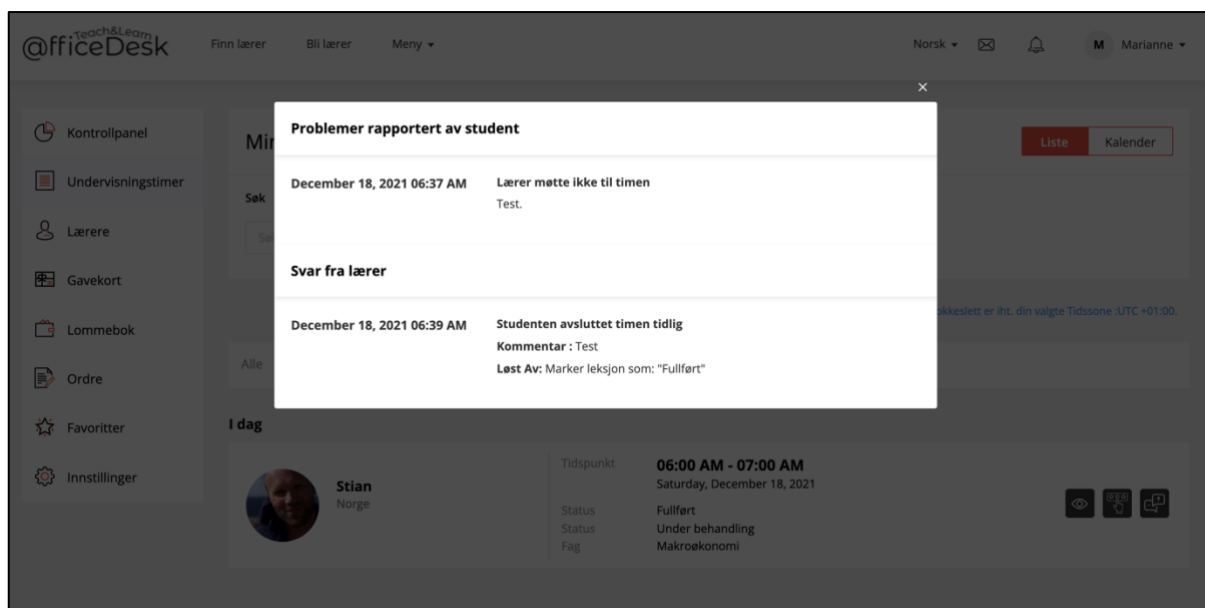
@fficeDesk Teach&Learn

Finn lærer Bli lærer Meny ▾

Norsk ▾ M Marianne ▾

Kontrollpanel
Undervisningstimer
Lærere
Gavekort
Lommebok
Ordre
Favoritter
Innstillinger

Mi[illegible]

Liste Kalender

Søk

Se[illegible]

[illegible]kkeslett er iht. din valgte Tidssone :UTC +01:00.

Alle

×

Problemer rapportert av student

December 18, 2021 06:37 AM
Lærer møtte ikke til timen
Test.

Svar fra lærer

December 18, 2021 06:39 AM
Studenten avsluttet timen tidlig
Kommentar : Test
Løst Av: Marker leksjon som: "Fullført"

I dag

Stian
Norge

Tidspunkt 06:00 AM - 07:00 AM
Saturday, December 18, 2021
Status Fullført
Status Under behandling
Fag Makroøkonomi